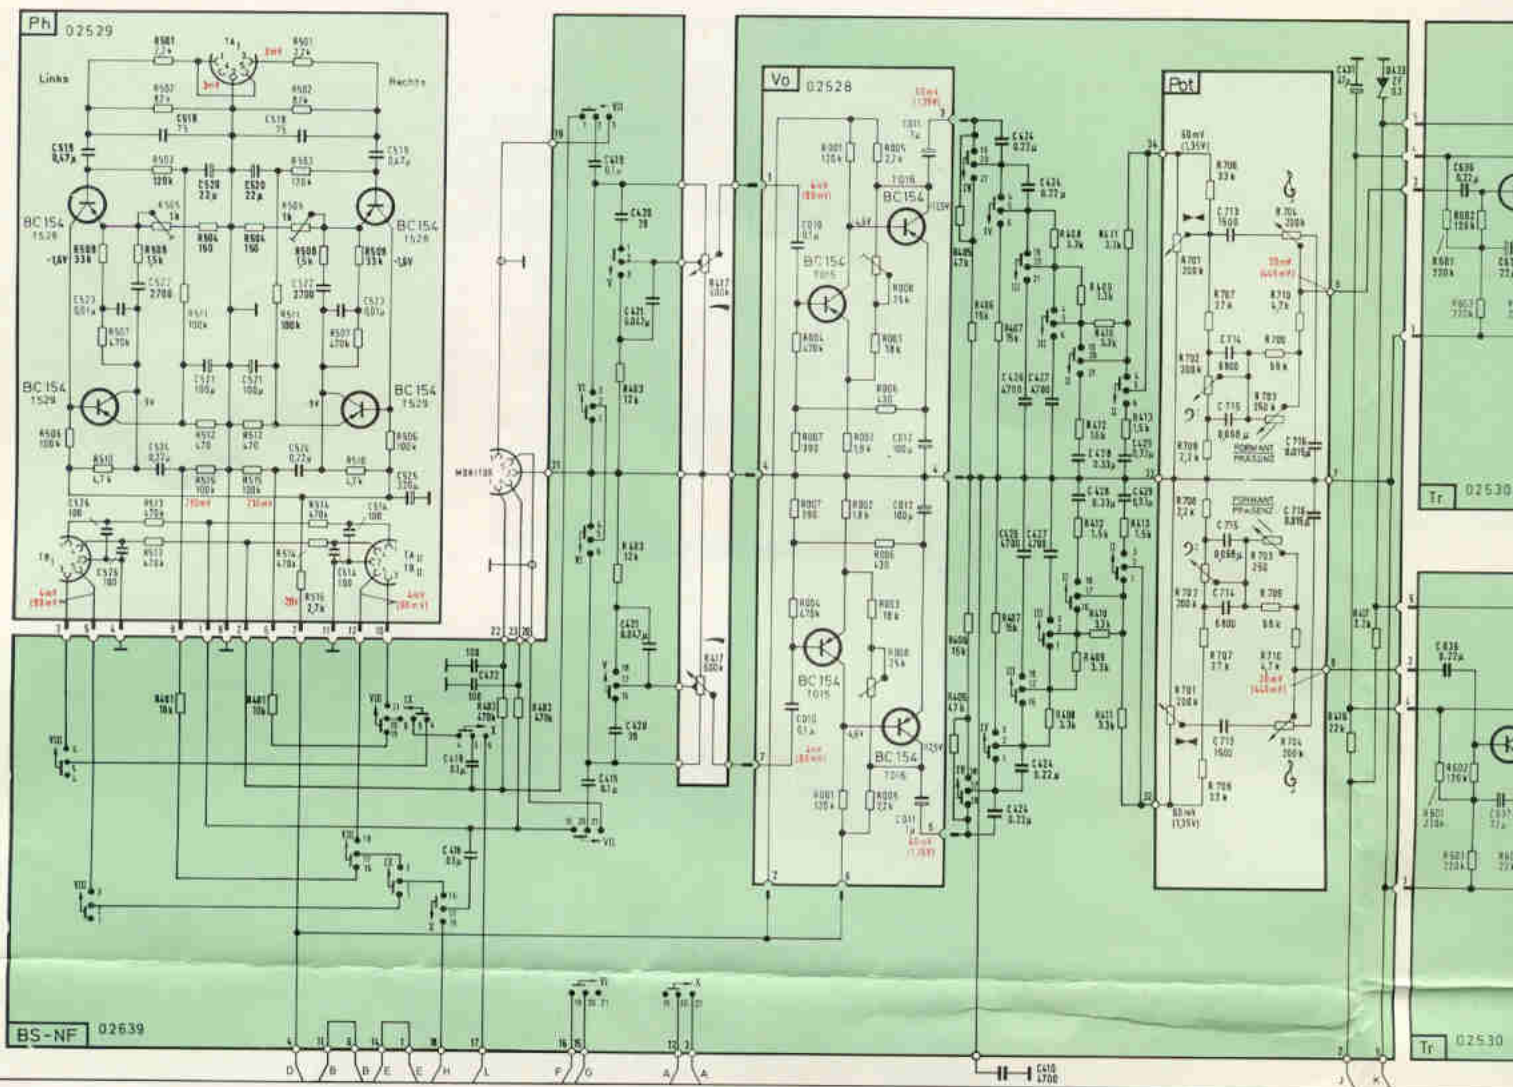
Ph 02529

Links

Rechts

TA I

R501 22k
R502 82k
C518 75
R503 120k
C520 22µ
R504 150
R505 1k
R508 33k
R509 1,5k
C522 2700
C523 0,01µ
R507 470k
R511 100k
C519 0,47µ

BC154 T529
BC154 T529
BC154 T529
BC154 T529

-1,6V
-1,6V

C521 100µ
R512 470
R506 100k
R510 4,7k
C525 0,22µ
R515 100k
C524 100
R513 470k
R514 470k
R516 2,7k
C526 100
C526 220µ

TB I
TA II
TB II

4mV (85mV)
4mV (85mV)
75mV
75mV
28V

Vo 02528

60mV (1,35V)
R001 120k
R005 2,2k
C011 1µ
T016
BC154
BC154
T015
C010 0,1µ
4mV (85mV)
R004 470k
R006 25k
R003 18k
R006 430
R007 390
R002 18k
C012 100µ
4,6V
13,5V
BC154 T015
BC154 T016
4mV (85mV)
60mV (1,35V)

Pot

60mV (1,35V)
R706 33k
R701 200k
C713 1500
R704 200k
20mV (445mV)
R707 27k
R710 4,7k
C714 6800
R708 56k
R702 200k
R703 250
C715 0,068µ
FORMANT PRÄSENZ
C716 0,015µ
R709 2,2k
60mV (1,35V)

MONITOR

R481 10k
R483 470k
C472
C419 0,1µ
R417 500k
R423 12k
C421 0,047µ
C429 39
C415 4,7µ
C418 0,1µ
C424 0,22µ
C426 4700
C427 4700
R408 3,3k
R410 3,3k
R411 3,3k
R412 15k
R413 1,5k
C428 0,33µ
C429 0,33µ
R406 15k
R405 47k
R407 15k
R409 3,3k
R417 3,3k
R416 22k
C410 4700

VI VII VIII IX X

BS-NF 02639

Tr 02530
Tr 02530

D B B E E H L F G A A J K